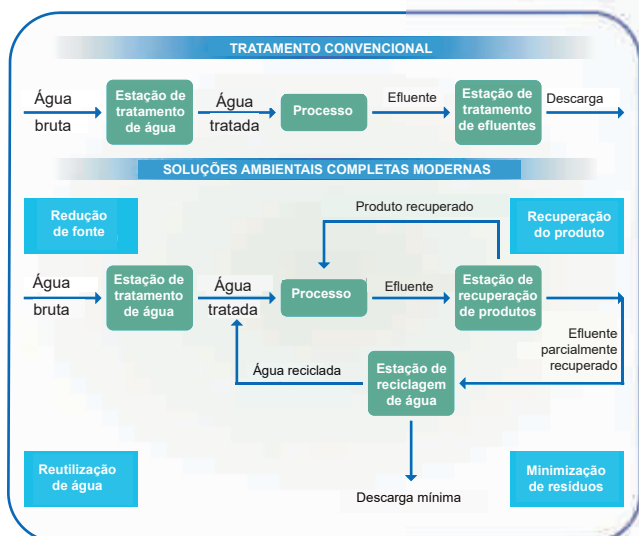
TRATAMENTO CONVENCIONAL

Água bruta

Estação de tratamento de água

Água tratada

Processo

Efluente

Estação de tratamento de efluentes

Descarga

SOLUÇÕES AMBIENTAIS COMPLETAS MODERNAS

Redução de fonte

Produto recuperado

Recuperação do produto

Água bruta

Estação de tratamento de água

Água tratada

Processo

Efluente

Estação de recuperação de produtos

Efluente parcialmente recuperado

Água reciclada

Estação de reciclagem de água

Reutilização de água

Descarga mínima

Minimização de resíduos